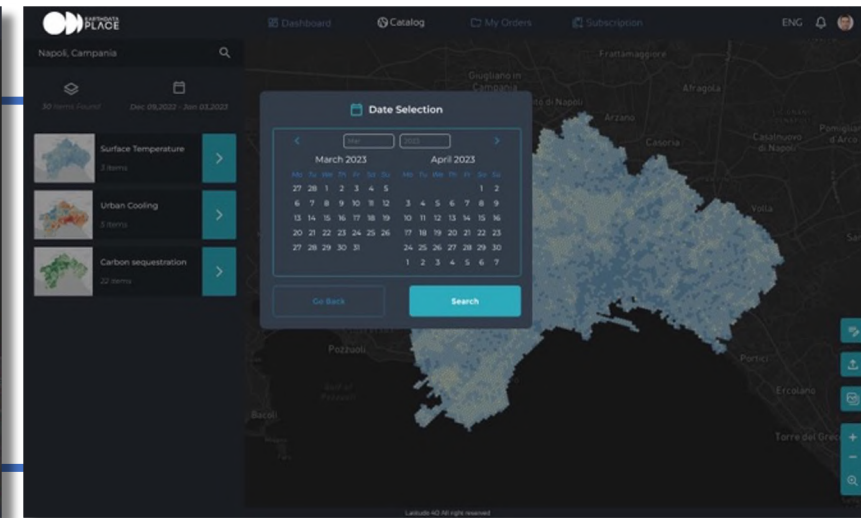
EARTHDATA PLACE

Dashboard
Catalog
My Orders
Subscription
ENG

Napoli, Campania

30 items found
Dec 05,2022 - Jan 03,2023

Surface Temperature
3 items

Urban Cooling
5 items

Carbon sequestration
22 items

Date Selection

Mar
2023

March 2023

| Mo | Tu | We | Th | Fr | Sa | Su |
|---|---|---|---|---|---|---|
| 27 | 28 | 1 | 2 | 3 | 4 | 5 |
| 6 | 7 | 8 | 9 | 10 | 11 | 12 |
| 13 | 14 | 15 | 16 | 17 | 18 | 19 |
| 20 | 21 | 22 | 23 | 24 | 25 | 26 |
| 27 | 28 | 29 | 30 | 31 | | |

April 2023

| Mo | Tu | We | Th | Fr | Sa | Su |
|---|---|---|---|---|---|---|
| | | | | | 1 | 2 |
| 3 | 4 | 5 | 6 | 7 | 8 | 9 |
| 10 | 11 | 12 | 13 | 14 | 15 | 16 |
| 17 | 18 | 19 | 20 | 21 | 22 | 23 |
| 24 | 25 | 26 | 27 | 28 | 29 | 30 |
| 1 | 2 | 3 | 4 | 5 | 6 | 7 |

Go Back
Search

Frattamaggiore
Giugliano in Campania
Afragola
di Napoli
Arzano
Casoria
Casalnuovo di Napoli
Pomigliano d'Arco
Volla
Pozzuoli
Portici
Bacoli
Ercolano
Torre del Greco

Latitudo 40 All right reserved